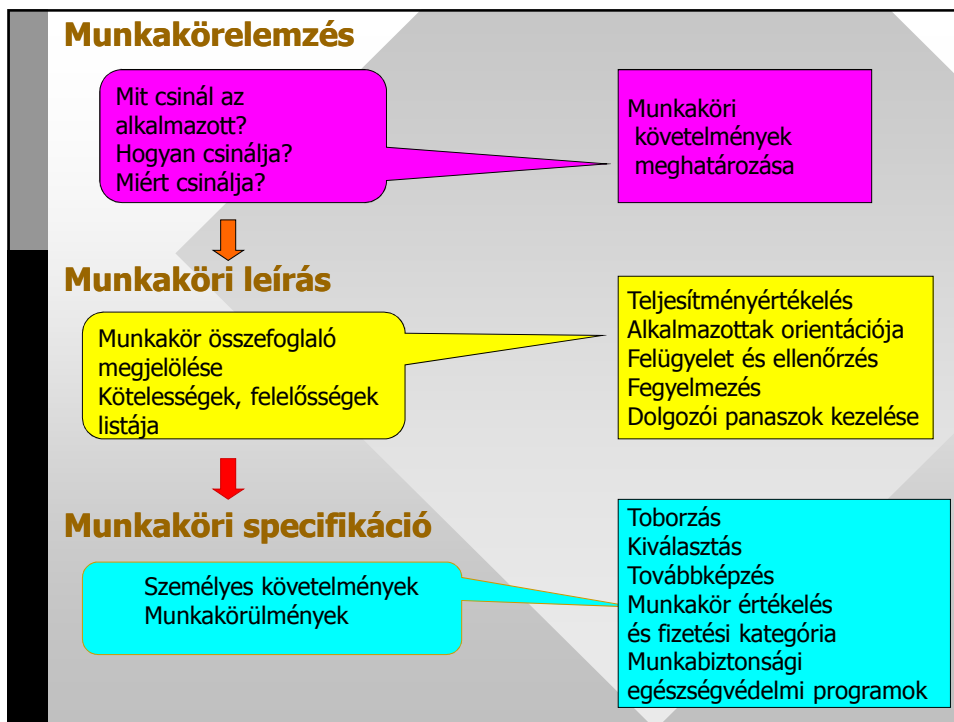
Munkakörelemzés

Mit csinál az alkalmazott?
Hogyan csinálja?
Miért csinálja?

Munkaköri követelmények meghatározása

Munkaköri leírás

Munkakör összefoglaló megjelölése
Kötelességek, felelősségek listája

Teljesítményértékelés
Alkalmazottak orientációja
Felügyelet és ellenőrzés
Fegyelmezés
Dolgozói panaszok kezelése

Munkaköri specifikáció

Személyes követelmények
Munkakörülmények

Toborzás
Kiválasztás
Továbbképzés
Munkakör értékelés és fizetési kategória
Munkabiztonsági egészségvédelmi programok